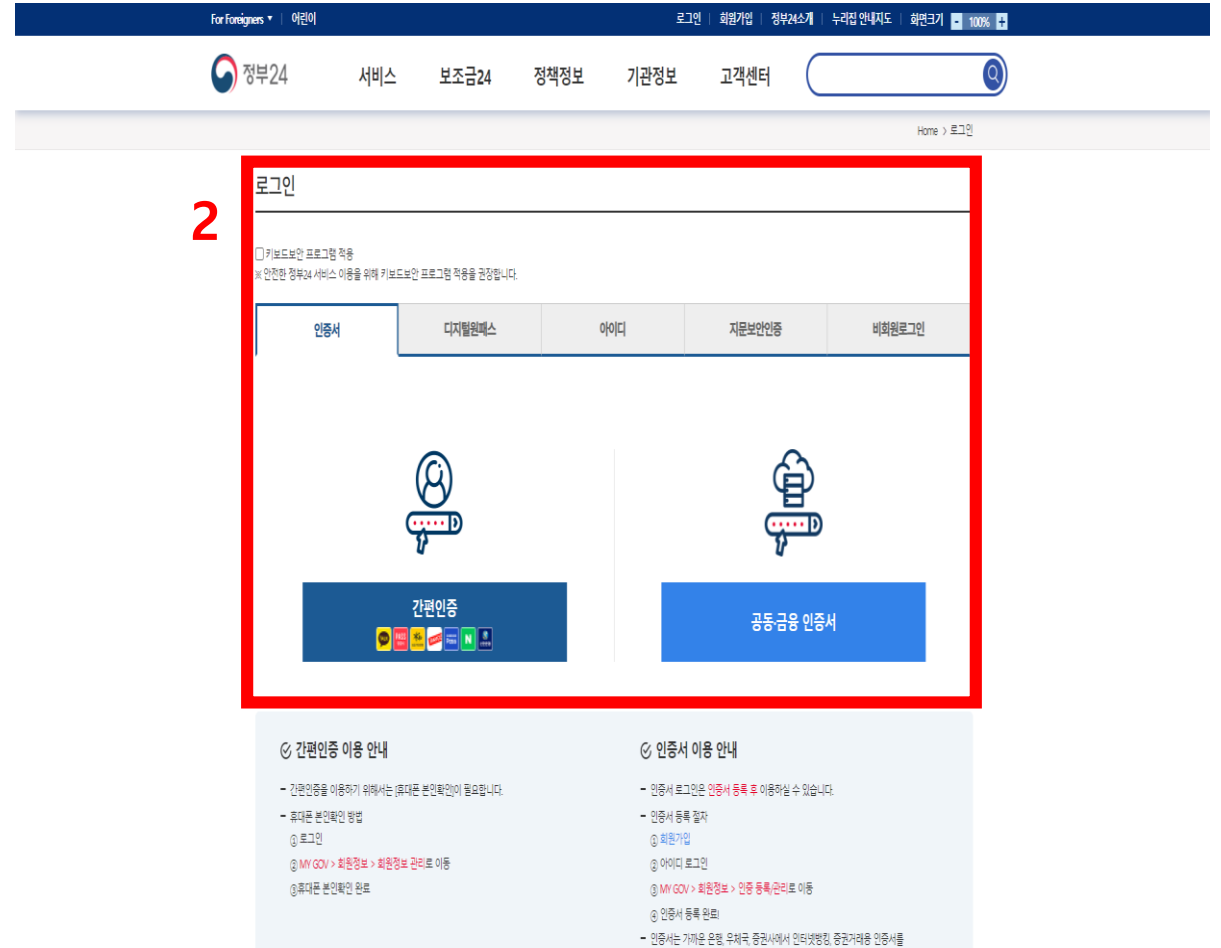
For Foreigners ▾ | 어린이

로그인 | 회원가입 | 정부24소개 | 누리집 안내지도 | 화면크기 - 100% +

정부24

서비스 보조금24 정책정보 기관정보 고객센터

Home > 로그인

2

로그인

키보드보안 프로그램 적용
※ 안전한 정부24 서비스 이용을 위해 키보드보안 프로그램 적용을 권장합니다.

| 인증서 | 디지털원패스 | 아이디 | 지문보안인증 | 비회원로그인 |
|---|---|---|---|---|

간편인증

공동·금융 인증서

간편인증 이용 안내

- 간편인증을 이용하기 위해서는 [휴대폰 본인확인]이 필요합니다.
- 휴대폰 본인확인 방법
① 로그인
② MY GOV > 회원정보 > 회원정보 관리로 이동
③휴대폰 본인확인 완료

인증서 이용 안내

- 인증서 로그인은 인증서 등록 후 이용하실 수 있습니다.
- 인증서 등록 절차
① 회원가입
② 아이디 로그인
③ MY GOV > 회원정보 > 인증 등록/관리로 이동
④ 인증서 등록 완료!
- 인증서는 가까운 은행, 우체국, 증권사에서 인터넷뱅킹, 증권거래용 인증서를